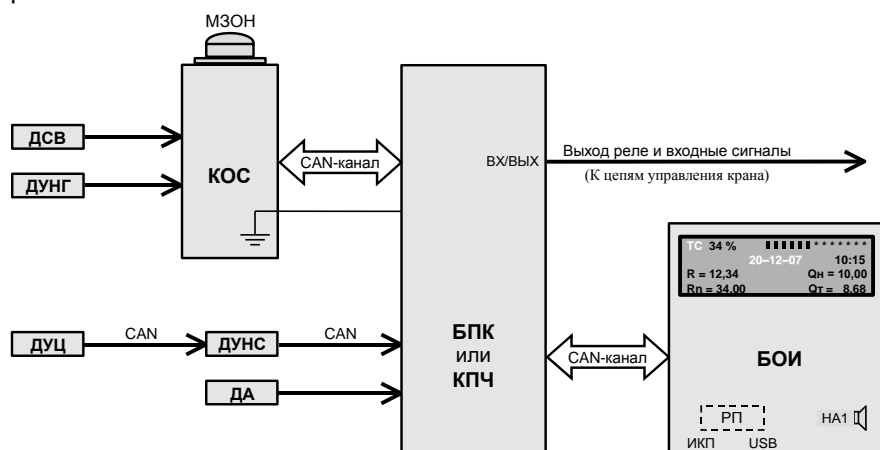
МЗОН

ДСВ

ДУНГ

КОС

CAN-канал

ВХ/ВЫХ

Выход реле и входные сигналы

(К цепям управления крана)

ДУЦ

CAN

ДУНС

CAN

БПК
или
КПЧ

ДА

CAN-канал

ТС 34 %
20–12–07 10:15
R = 12,34 Qн = 10,00
Rп = 34.00 Qт = 8.68

БОИ

РП

НА1

ИКП USB